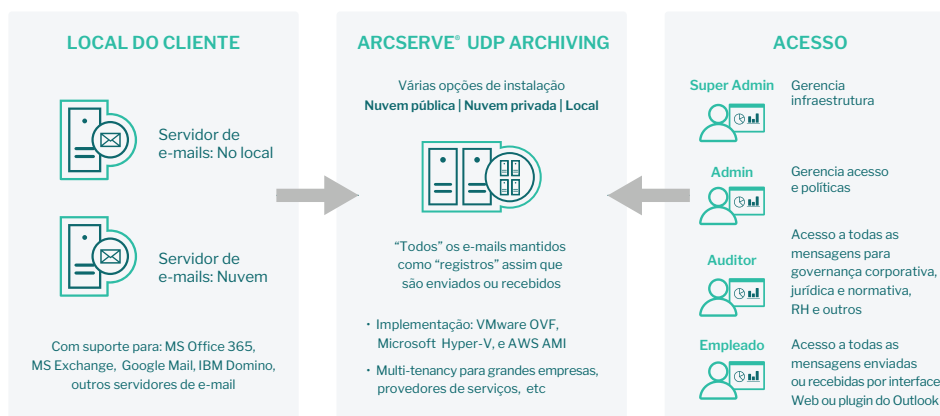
LOCAL DO CLIENTE

Servidor de e-mails: No local

Servidor de e-mails: Nuvem

Com suporte para: MS Office 365, MS Exchange, Google Mail, IBM Domino, outros servidores de e-mail

ARCSERVE® UDP ARCHIVING

Várias opções de instalação
Nuvem pública | Nuvem privada | Local

"Todos" os e-mails mantidos como "registros" assim que são enviados ou recebidos

• Implementação: VMware OVF, Microsoft Hyper-V, e AWS AMI

• Multi-tenancy para grandes empresas, provedores de serviços, etc

ACESSO

Super Admin
Gerencia infraestrutura

Admin
Gerencia acesso e políticas

Auditor
Acesso a todas as mensagens para governança corporativa, jurídica e normativa, RH e outros

Empleado
Acesso a todas as mensagens enviadas ou recebidas por interface Web ou plugin do Outlook